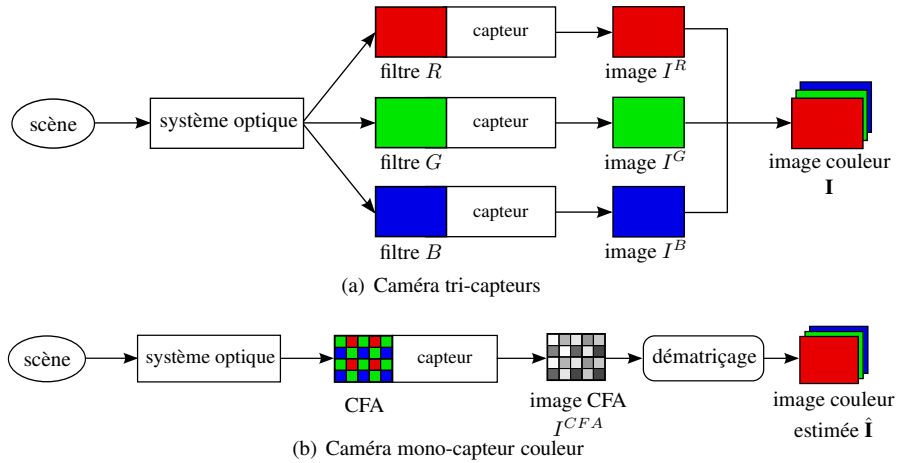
scène

système optique

capteur

filtre $R$

image $I^R$

capteur

filtre $G$

image $I^G$

image couleur
$\mathbf{I}$

capteur

filtre $B$

image $I^B$

(a) Caméra tri-capteurs

scène

système optique

capteur

CFA

image CFA
$I^{CFA}$

dématriçage

image couleur
estimée $\hat{\mathbf{I}}$

(b) Caméra mono-capteur couleur